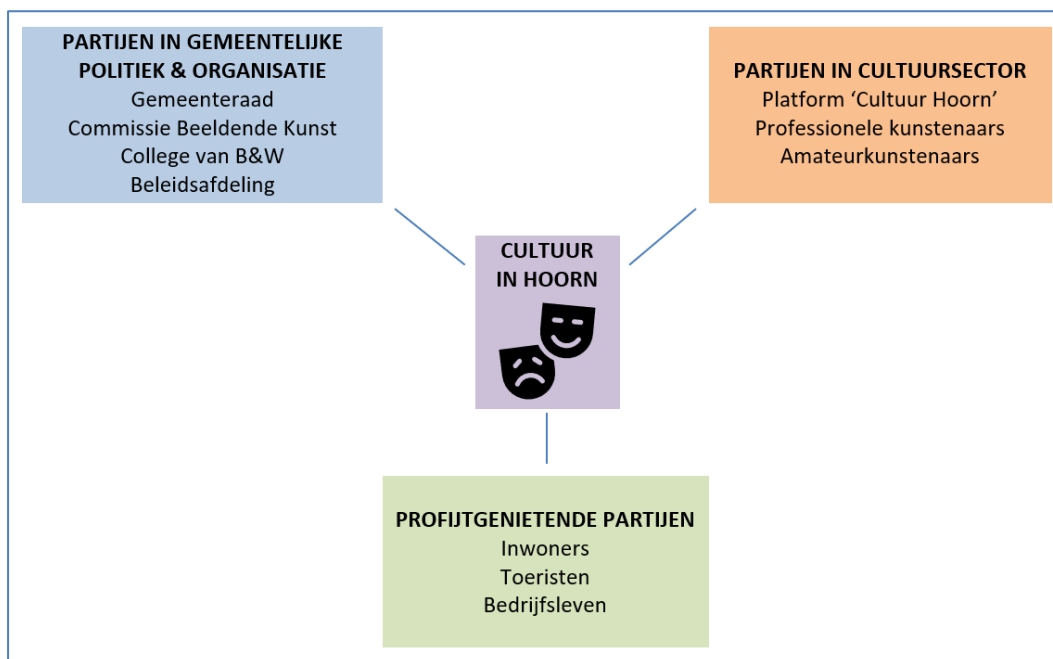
PARTIJEN IN GEMEENTELIJKE POLITIEK & ORGANISATIE
Gemeenteraad
Commissie Beeldende Kunst
College van B&W
Beleidsafdeling

PARTIJEN IN CULTUURSECTOR
Platform 'Cultuur Hoorn'
Professionele kunstenaars
Amateurkunstenaars

CULTUUR IN HOORN

PROFIJTGENIETENDE PARTIJEN
Inwoners
Toeristen
Bedrijfsleven